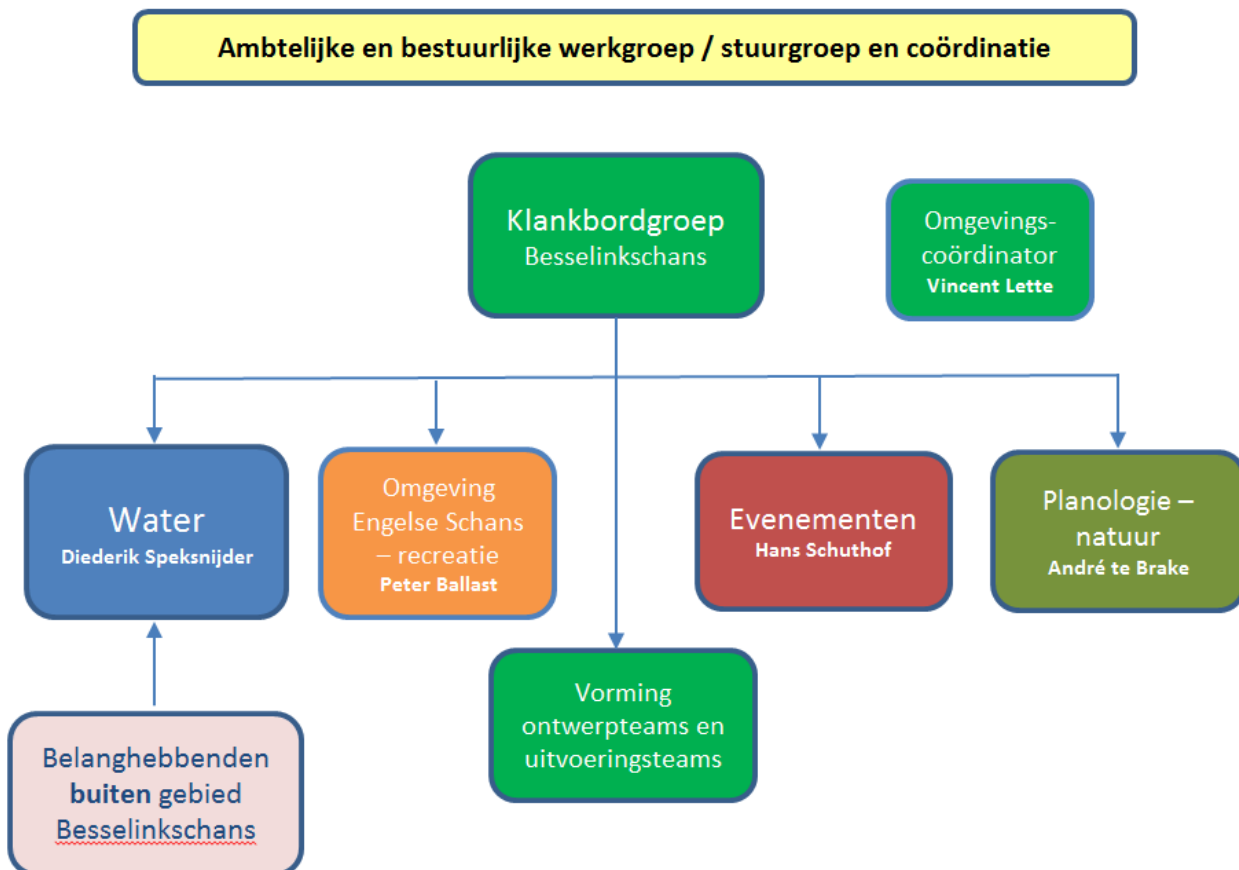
Ambtelijke en bestuurlijke werkgroep / stuurgroep en coördinatie

Klankbordgroep
Besselinkschans

Omgevings-coördinator
Vincent Lette

Water
Diederik Speksnijder

Omgeving Engelse Schans – recreatie
Peter Ballast

Evenementen
Hans Schuthof

Planologie – natuur
André te Brake

Vorming ontwerpteams en uitvoeringsteams

Belanghebbenden **buiten** gebied Besselinkschans